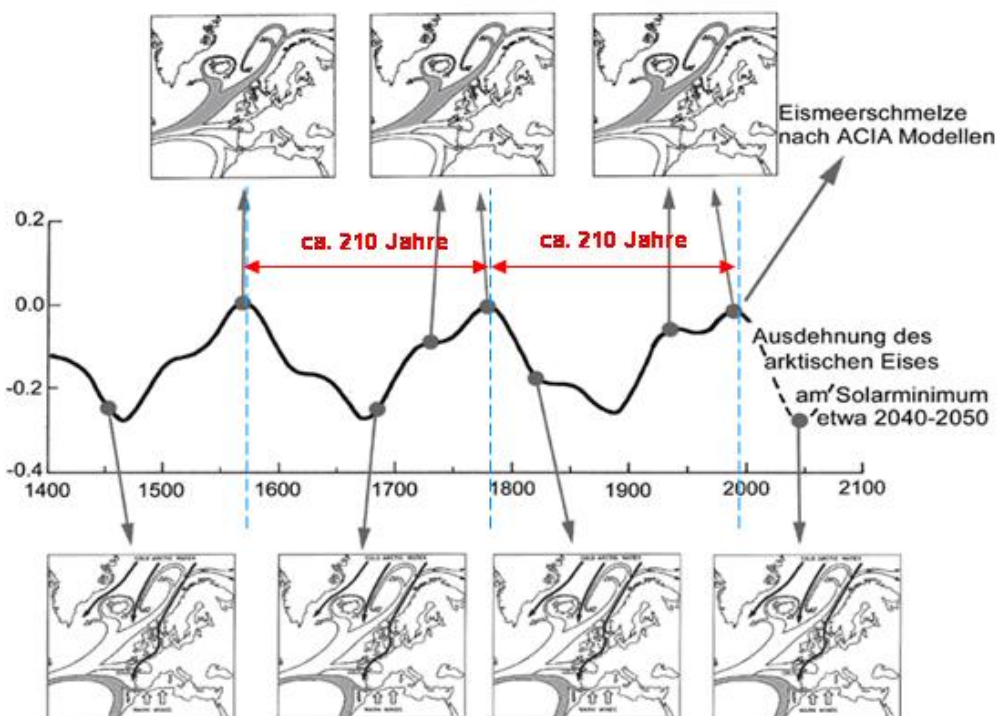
Eismeerschmelze nach ACIA Modellen

0.2

0.0

-0.2

-0.4

ca. 210 Jahre

ca. 210 Jahre

Ausdehnung des arktischen Eises

am Solarminimum etwa 2040-2050

1400 1500 1600 1700 1800 1900 2000 2100

COLD ARCTIC WATERS

COLD ARCTIC WATERS

COLD ARCTIC WATERS

COLD ARCTIC WATERS

WARM WINDS

WARM WINDS

WARM WINDS

WARM WINDS